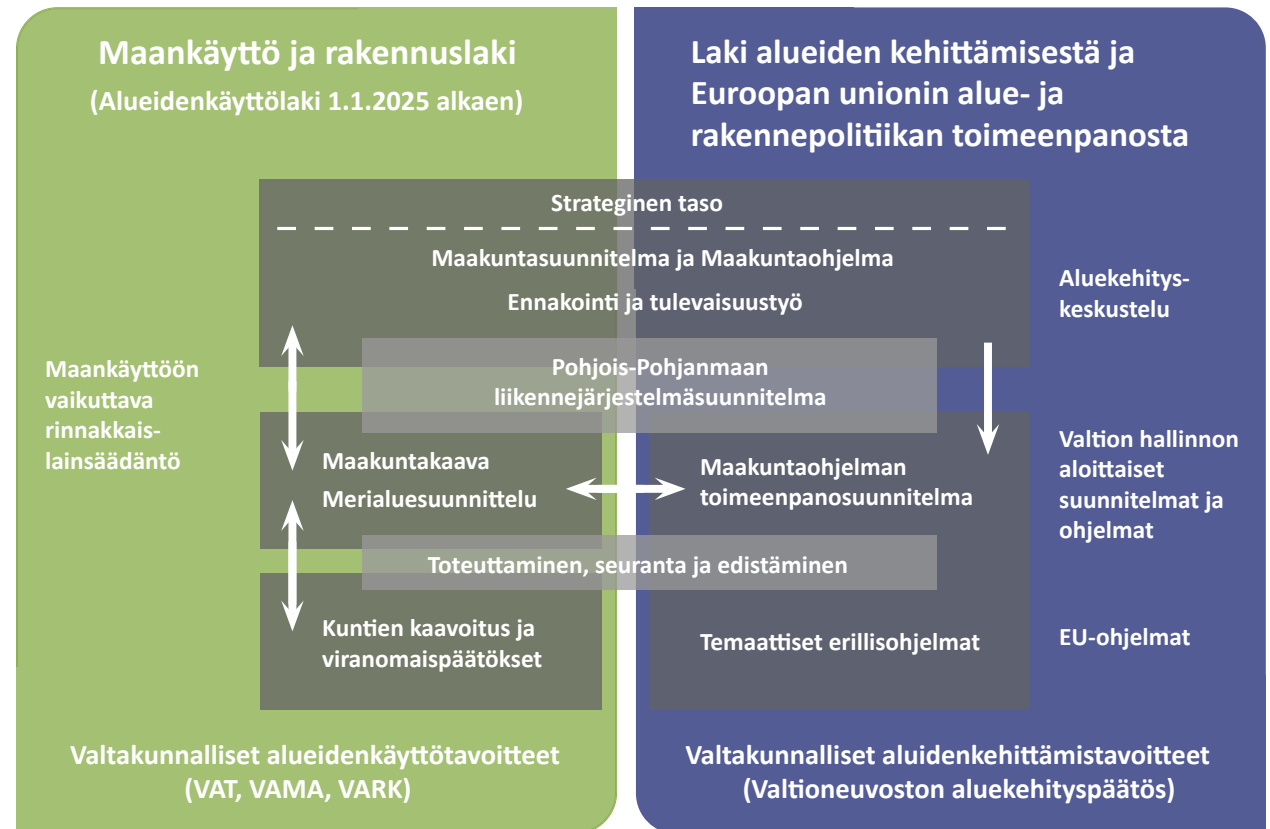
Maankäyttö ja rakennuslaki
(Alueidenkäyttölaki 1.1.2025 alkaen)

Laki alueiden kehittämisestä ja Euroopan unionin alue- ja rakennepolitiikan toimeenpanosta

Strateginen taso

Maakuntasuunnitelma ja Maakuntaohjelma

Ennakointi ja tulevaisuustyö

Aluekehitys-keskustelu

Maankäyttöön vaikuttava rinnakkais-lainsäädäntö

Pohjois-Pohjanmaan liikennejärjestelmäsuunnitelma

Valtion hallinnon aloittaiset suunnitelmat ja ohjelmat

Maakuntakaava
Merialuesuunnittelu

Maakuntaohjelman toimeenpanosuunnitelma

Toteuttaminen, seuranta ja edistäminen

Kuntien kaavoitus ja viranomaispäätökset

Temaattiset erillisohjelmat

EU-ohjelmat

Valtakunnalliset alueidenkäyttötavoitteet
(VAT, VAMA, VARK)

Valtakunnalliset aluidenkehittämistavoitteet
(Valtioneuvoston aluekehityspäätös)